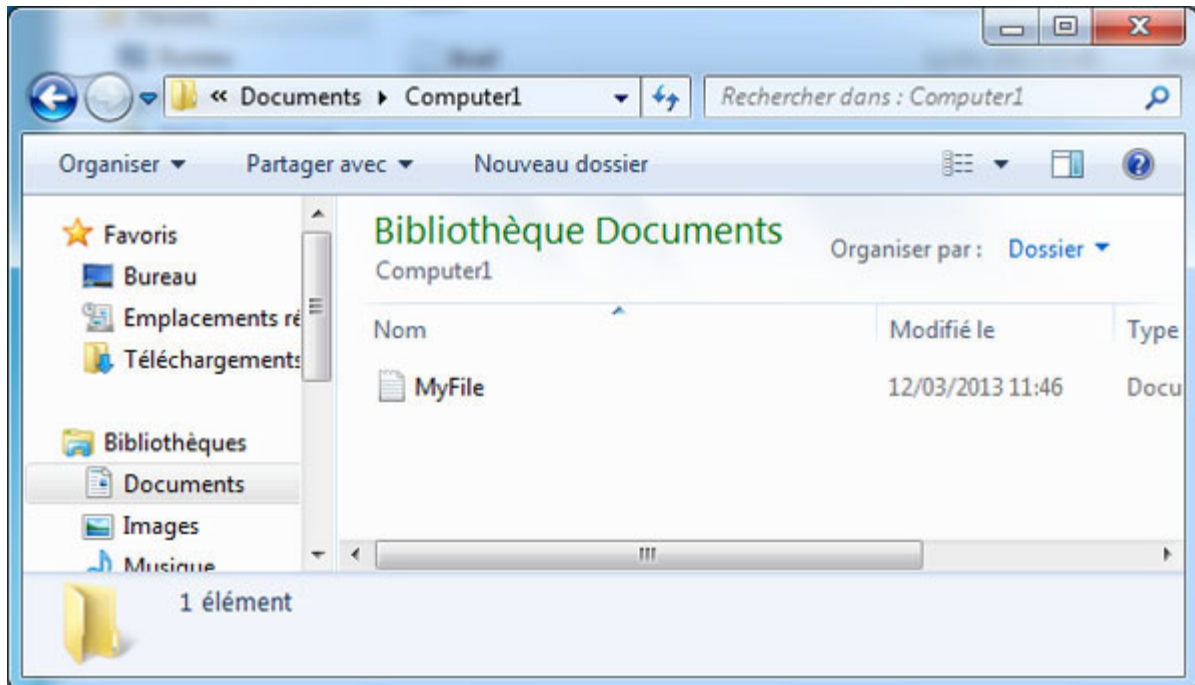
« Documents ▸ Computer1

Rechercher dans : Computer1

Organiser ▾ Partager avec ▾ Nouveau dossier

Favoris
Bureau
Emplacements ré
Téléchargements

Bibliothèques
Documents
Images
Musique

Bibliothèque Documents
Computer1

Organiser par : Dossier ▾

| Nom | Modifié le | Type |
|---|---|---|
| MyFile | 12/03/2013 11:46 | Docu |

1 élément